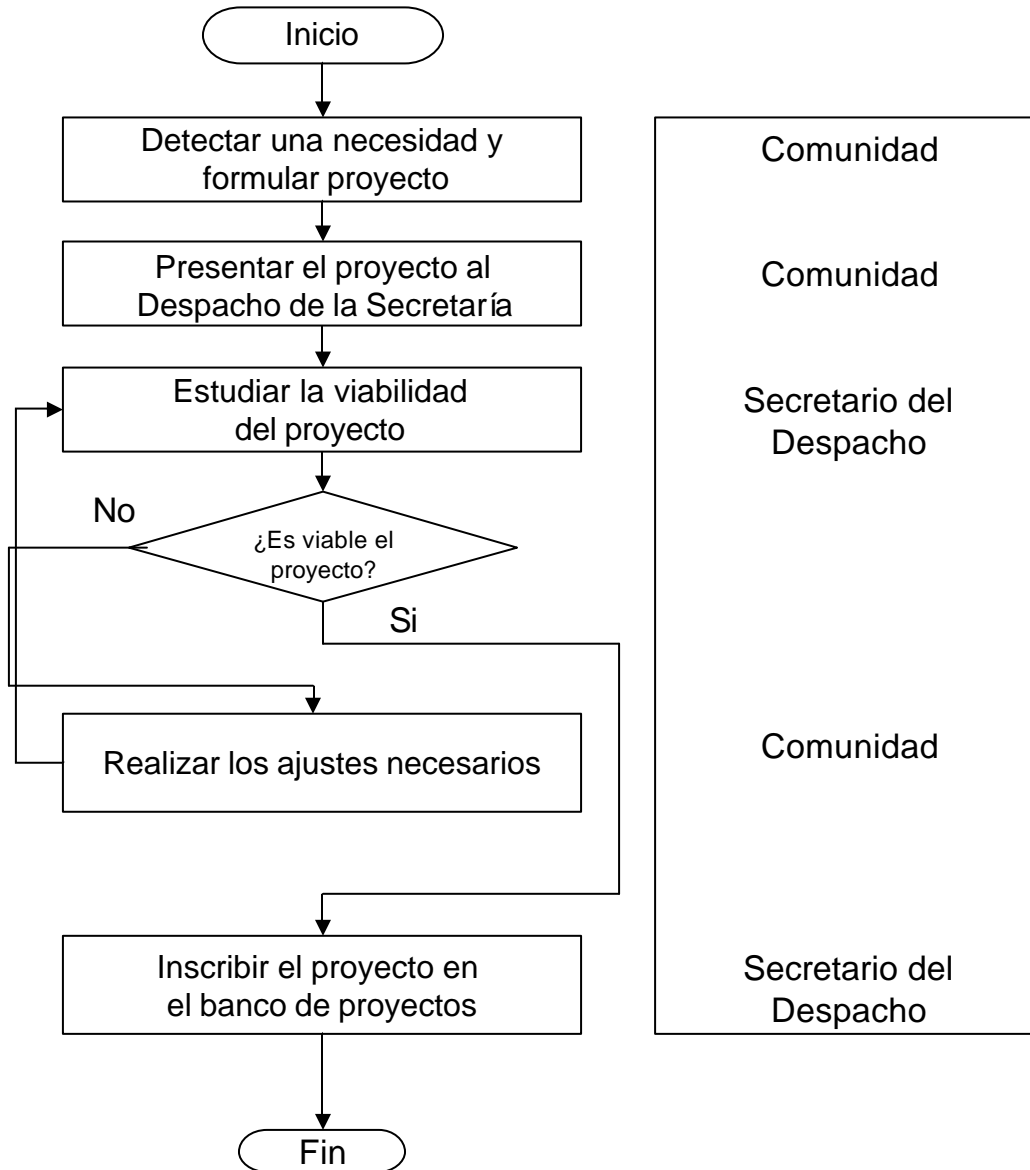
Inicio

Detectar una necesidad y formular proyecto

Comunidad

Presentar el proyecto al Despacho de la Secretaría

Comunidad

Estudiar la viabilidad del proyecto

Secretario del Despacho

No

¿Es viable el proyecto?

Si

Realizar los ajustes necesarios

Comunidad

Inscribir el proyecto en el banco de proyectos

Secretario del Despacho

Fin